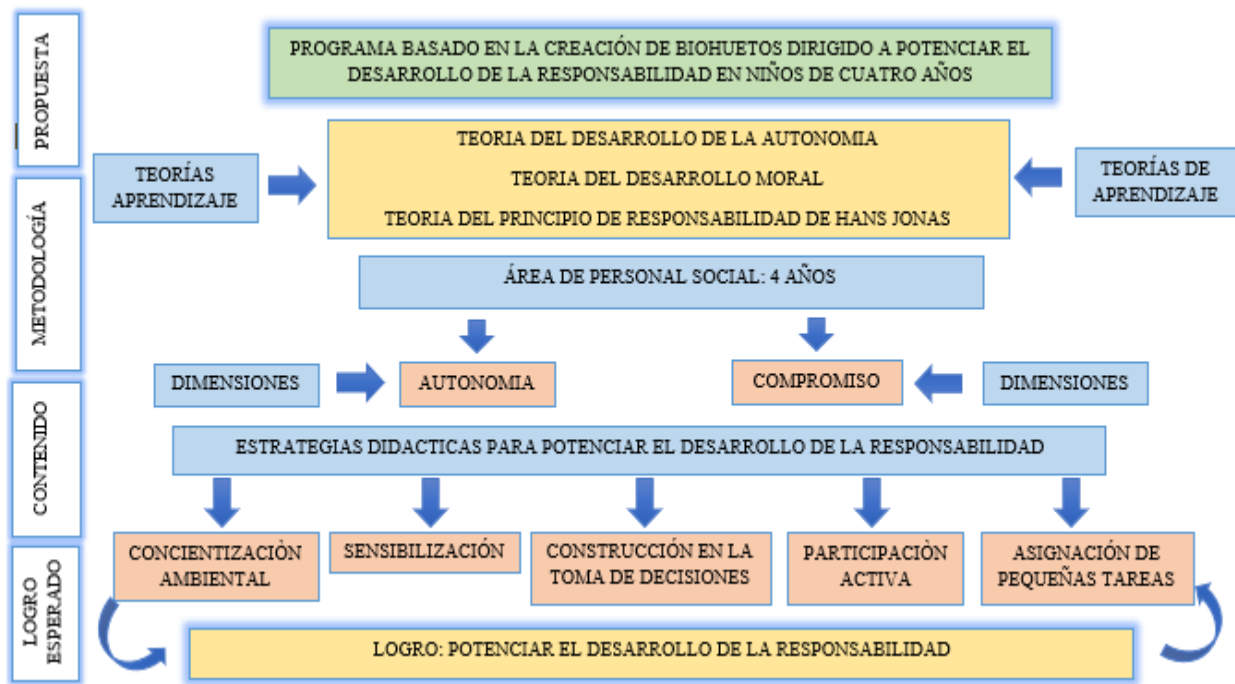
PROPUESTA

METODOLOGÍA

CONTENIDO

LOGRO ESPERADO

PROGRAMA BASADO EN LA CREACIÓN DE BIOHUETOS DIRIGIDO A POTENCIAR EL DESARROLLO DE LA RESPONSABILIDAD EN NIÑOS DE CUATRO AÑOS

TEORÍAS APRENDIZAJE

TEORIA DEL DESARROLLO DE LA AUTONOMIA

TEORIA DEL DESARROLLO MORAL

TEORIA DEL PRINCIPIO DE RESPONSABILIDAD DE HANS JONAS

TEORÍAS DE APRENDIZAJE

ÁREA DE PERSONAL SOCIAL: 4 AÑOS

DIMENSIONES

AUTONOMIA

COMPROMISO

DIMENSIONES

ESTRATEGIAS DIDACTICAS PARA POTENCIAR EL DESARROLLO DE LA RESPONSABILIDAD

CONCIENTIZACIÒN AMBIENTAL

SENSIBILIZACIÓN

CONSTRUCCIÓN EN LA TOMA DE DECISIONES

PARTICIPACIÒN ACTIVA

ASIGNACIÓN DE PEQUEÑAS TAREAS

LOGRO: POTENCIAR EL DESARROLLO DE LA RESPONSABILIDAD